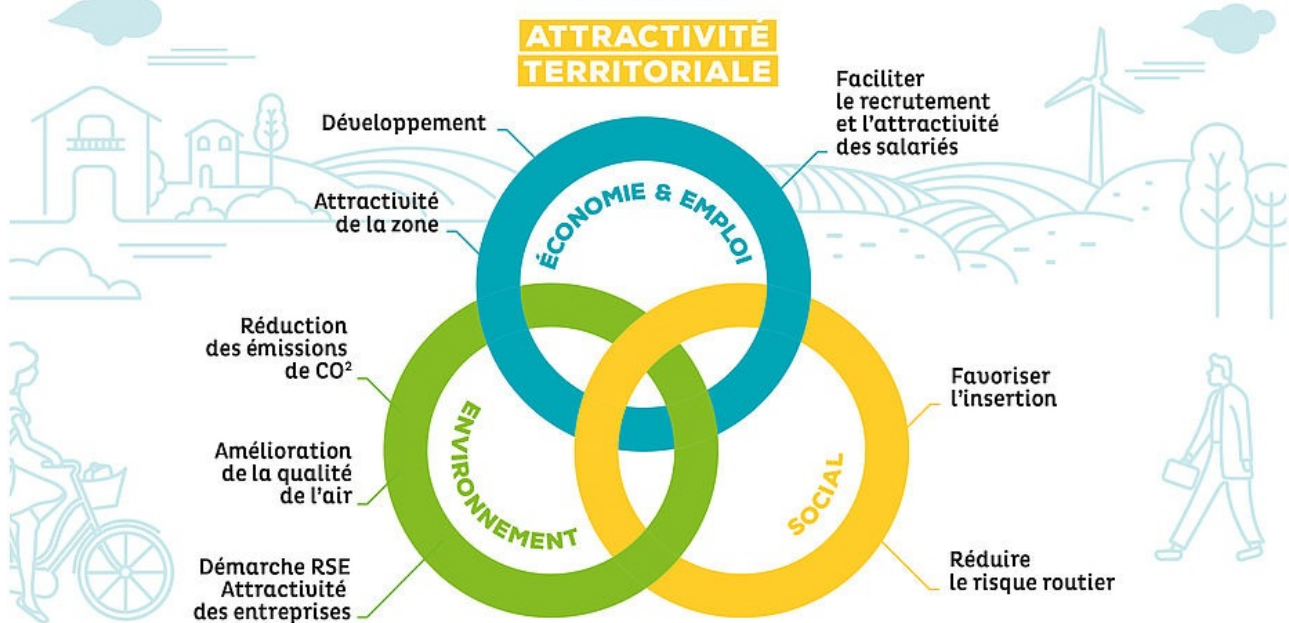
ATTRACTIVITÉ TERRITORIALE

Développement

Faciliter le recrutement et l'attractivité des salariés

Attractivité de la zone

ÉCONOMIE & EMPLOI

Réduction des émissions de $CO^2$

ENVIRONNEMENT

SOCIAL

Favoriser l'insertion

Amélioration de la qualité de l'air

Démarche RSE Attractivité des entreprises

Réduire le risque routier